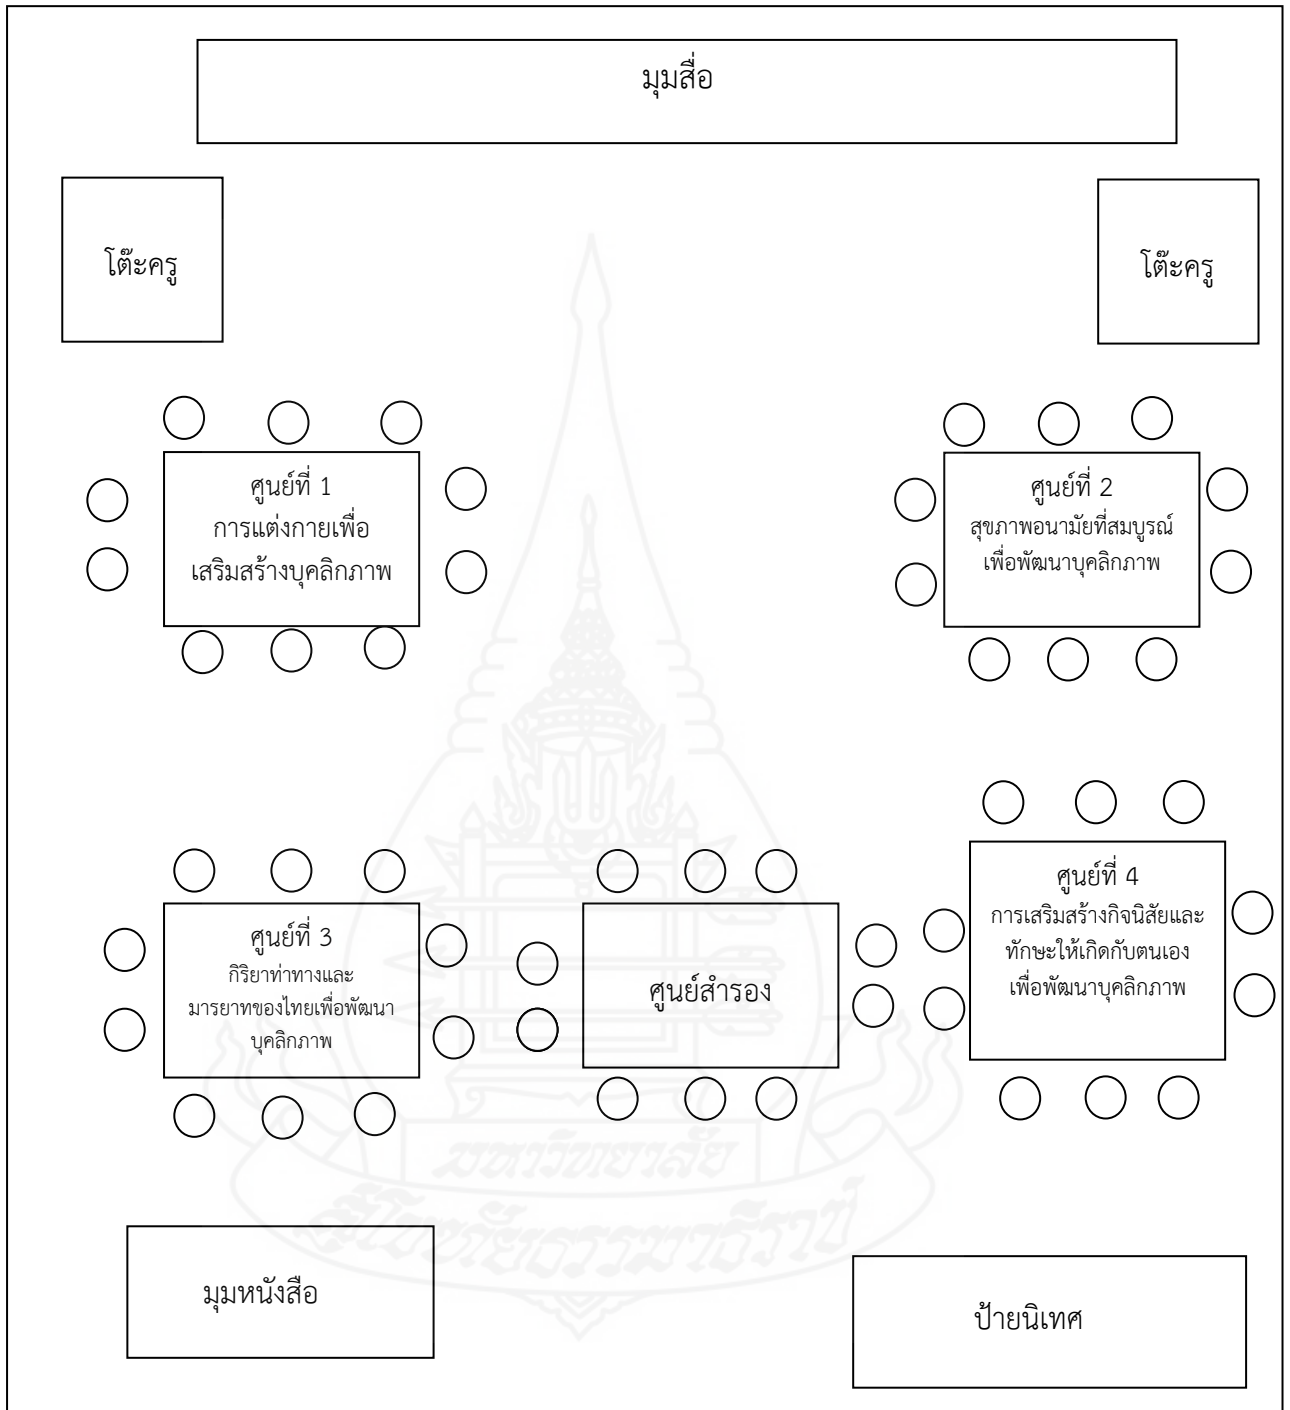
มุมสื่อ

โต๊ะครู

โต๊ะครู

ศูนย์ที่ 1
การแต่งกายเพื่อ
เสริมสร้างบุคลิกภาพ

ศูนย์ที่ 2
สุขภาพอนามัยที่สมบูรณ์
เพื่อพัฒนาบุคลิกภาพ

ศูนย์ที่ 3
กิริยาท่าทางและ
มารยาทของไทยเพื่อพัฒนา
บุคลิกภาพ

ศูนย์สำรอง

ศูนย์ที่ 4
การเสริมสร้างกิจนิสัยและ
ทักษะให้เกิดกับตนเอง
เพื่อพัฒนาบุคลิกภาพ

มุมหนังสือ

ป้ายนิเทศ

มหาวิทยาลัยสุโขทัยธรรมาธิราช